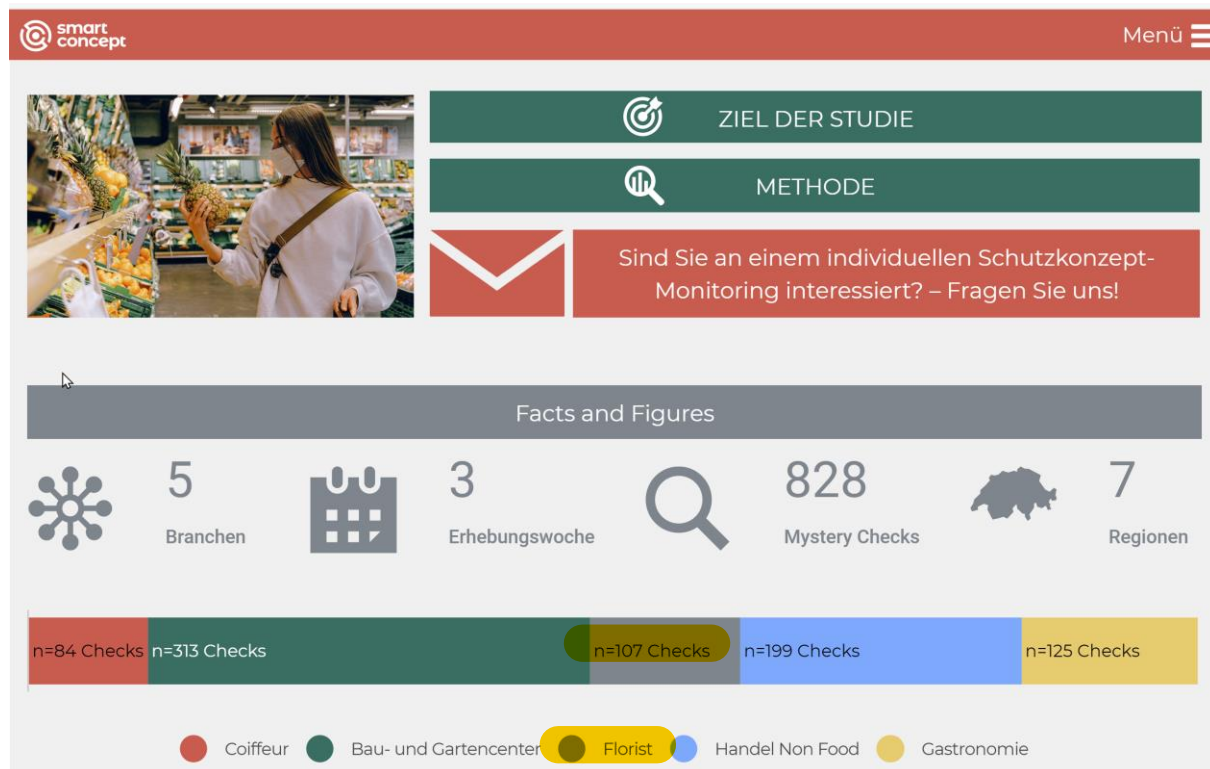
smart concept

Menü

ZIEL DER STUDIE

METHODE

Sind Sie an einem individuellen Schutzkonzept-Monitoring interessiert? – Fragen Sie uns!

Facts and Figures

5
Branchen

3
Erhebungswoche

828
Mystery Checks

7
Regionen

| n=84 Checks | n=313 Checks | n=107 Checks | n=199 Checks | n=125 Checks |
|---|---|---|---|---|

Coiffeur   Bau- und Gartencenter   Florist   Handel Non Food   Gastronomie